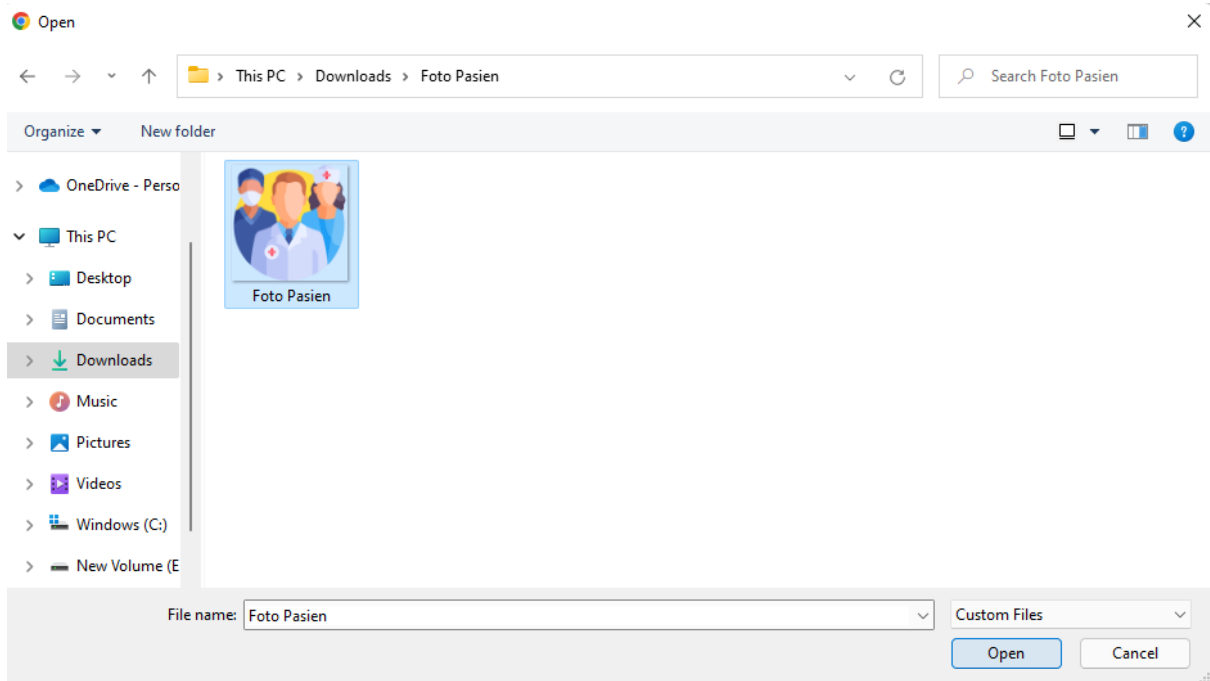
Open

This PC > Downloads > Foto Pasien

Search Foto Pasien

Organize ▾ New folder

OneDrive - Perso
This PC
Desktop
Documents
Downloads
Music
Pictures
Videos
Windows (C:)
New Volume (E

Foto Pasien

File name: Foto Pasien
Custom Files
Open
Cancel